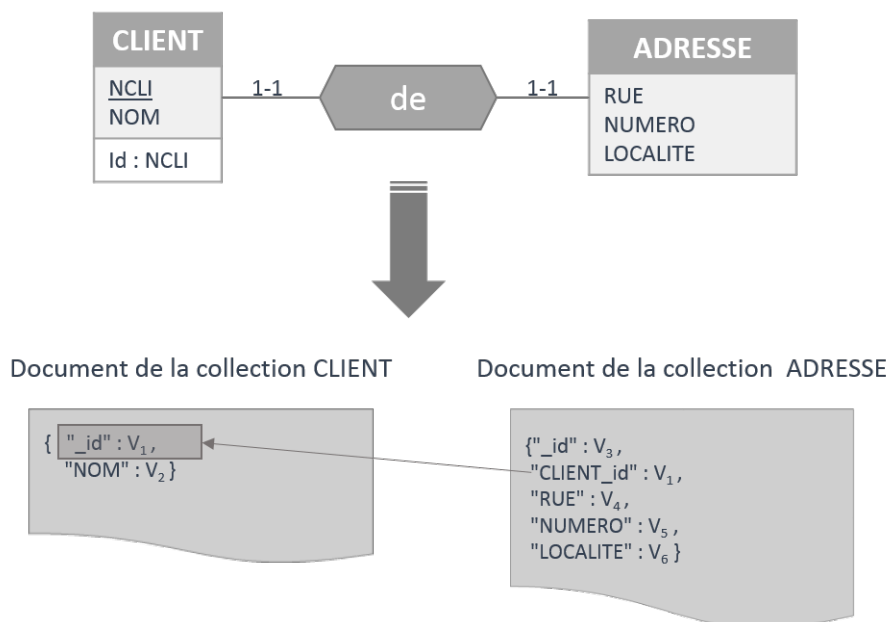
CLIENT
NCLI
NOM
Id : NCLI

1-1

de

1-1

ADRESSE
RUE
NUMERO
LOCALITE

Document de la collection CLIENT

Document de la collection ADRESSE

{ "_id" : $V_1$,
"NOM" : $V_2$ }

{"_id" : $V_3$,
"CLIENT_id" : $V_1$,
"RUE" : $V_4$,
"NUMERO" : $V_5$,
"LOCALITE" : $V_6$ }